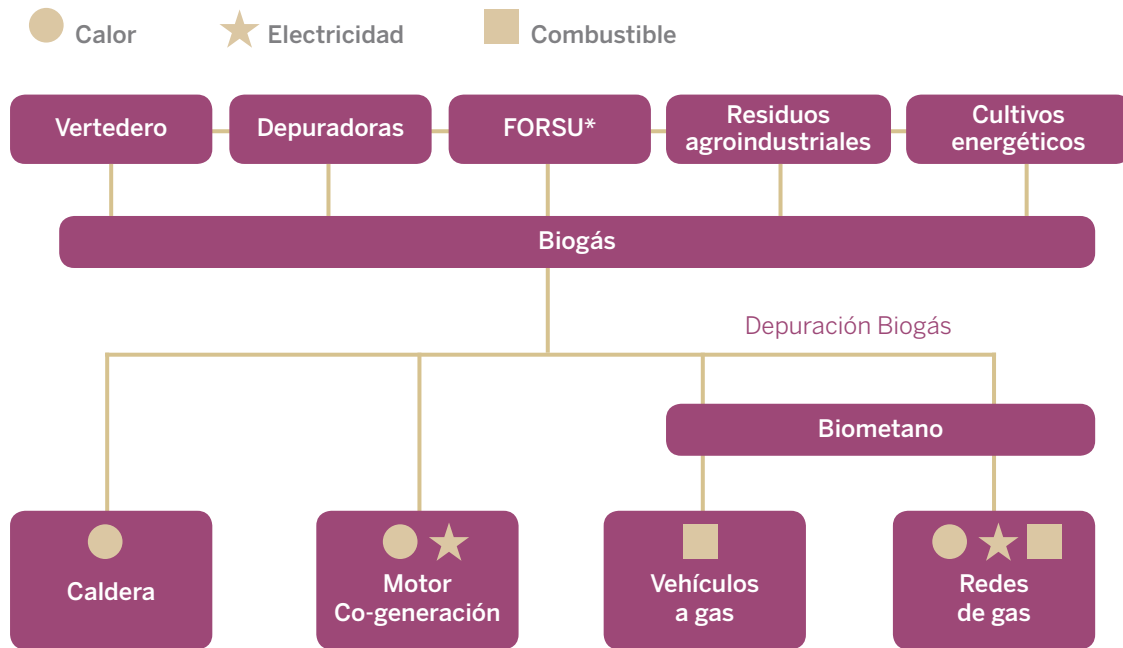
Calor Electricidad Combustible

Vertedero

Depuradoras

FORSU*

Residuos agroindustriales

Cultivos energéticos

Biogás

Depuración Biogás

Biometano

Caldera

Motor Co-generación

Vehículos a gas

Redes de gas